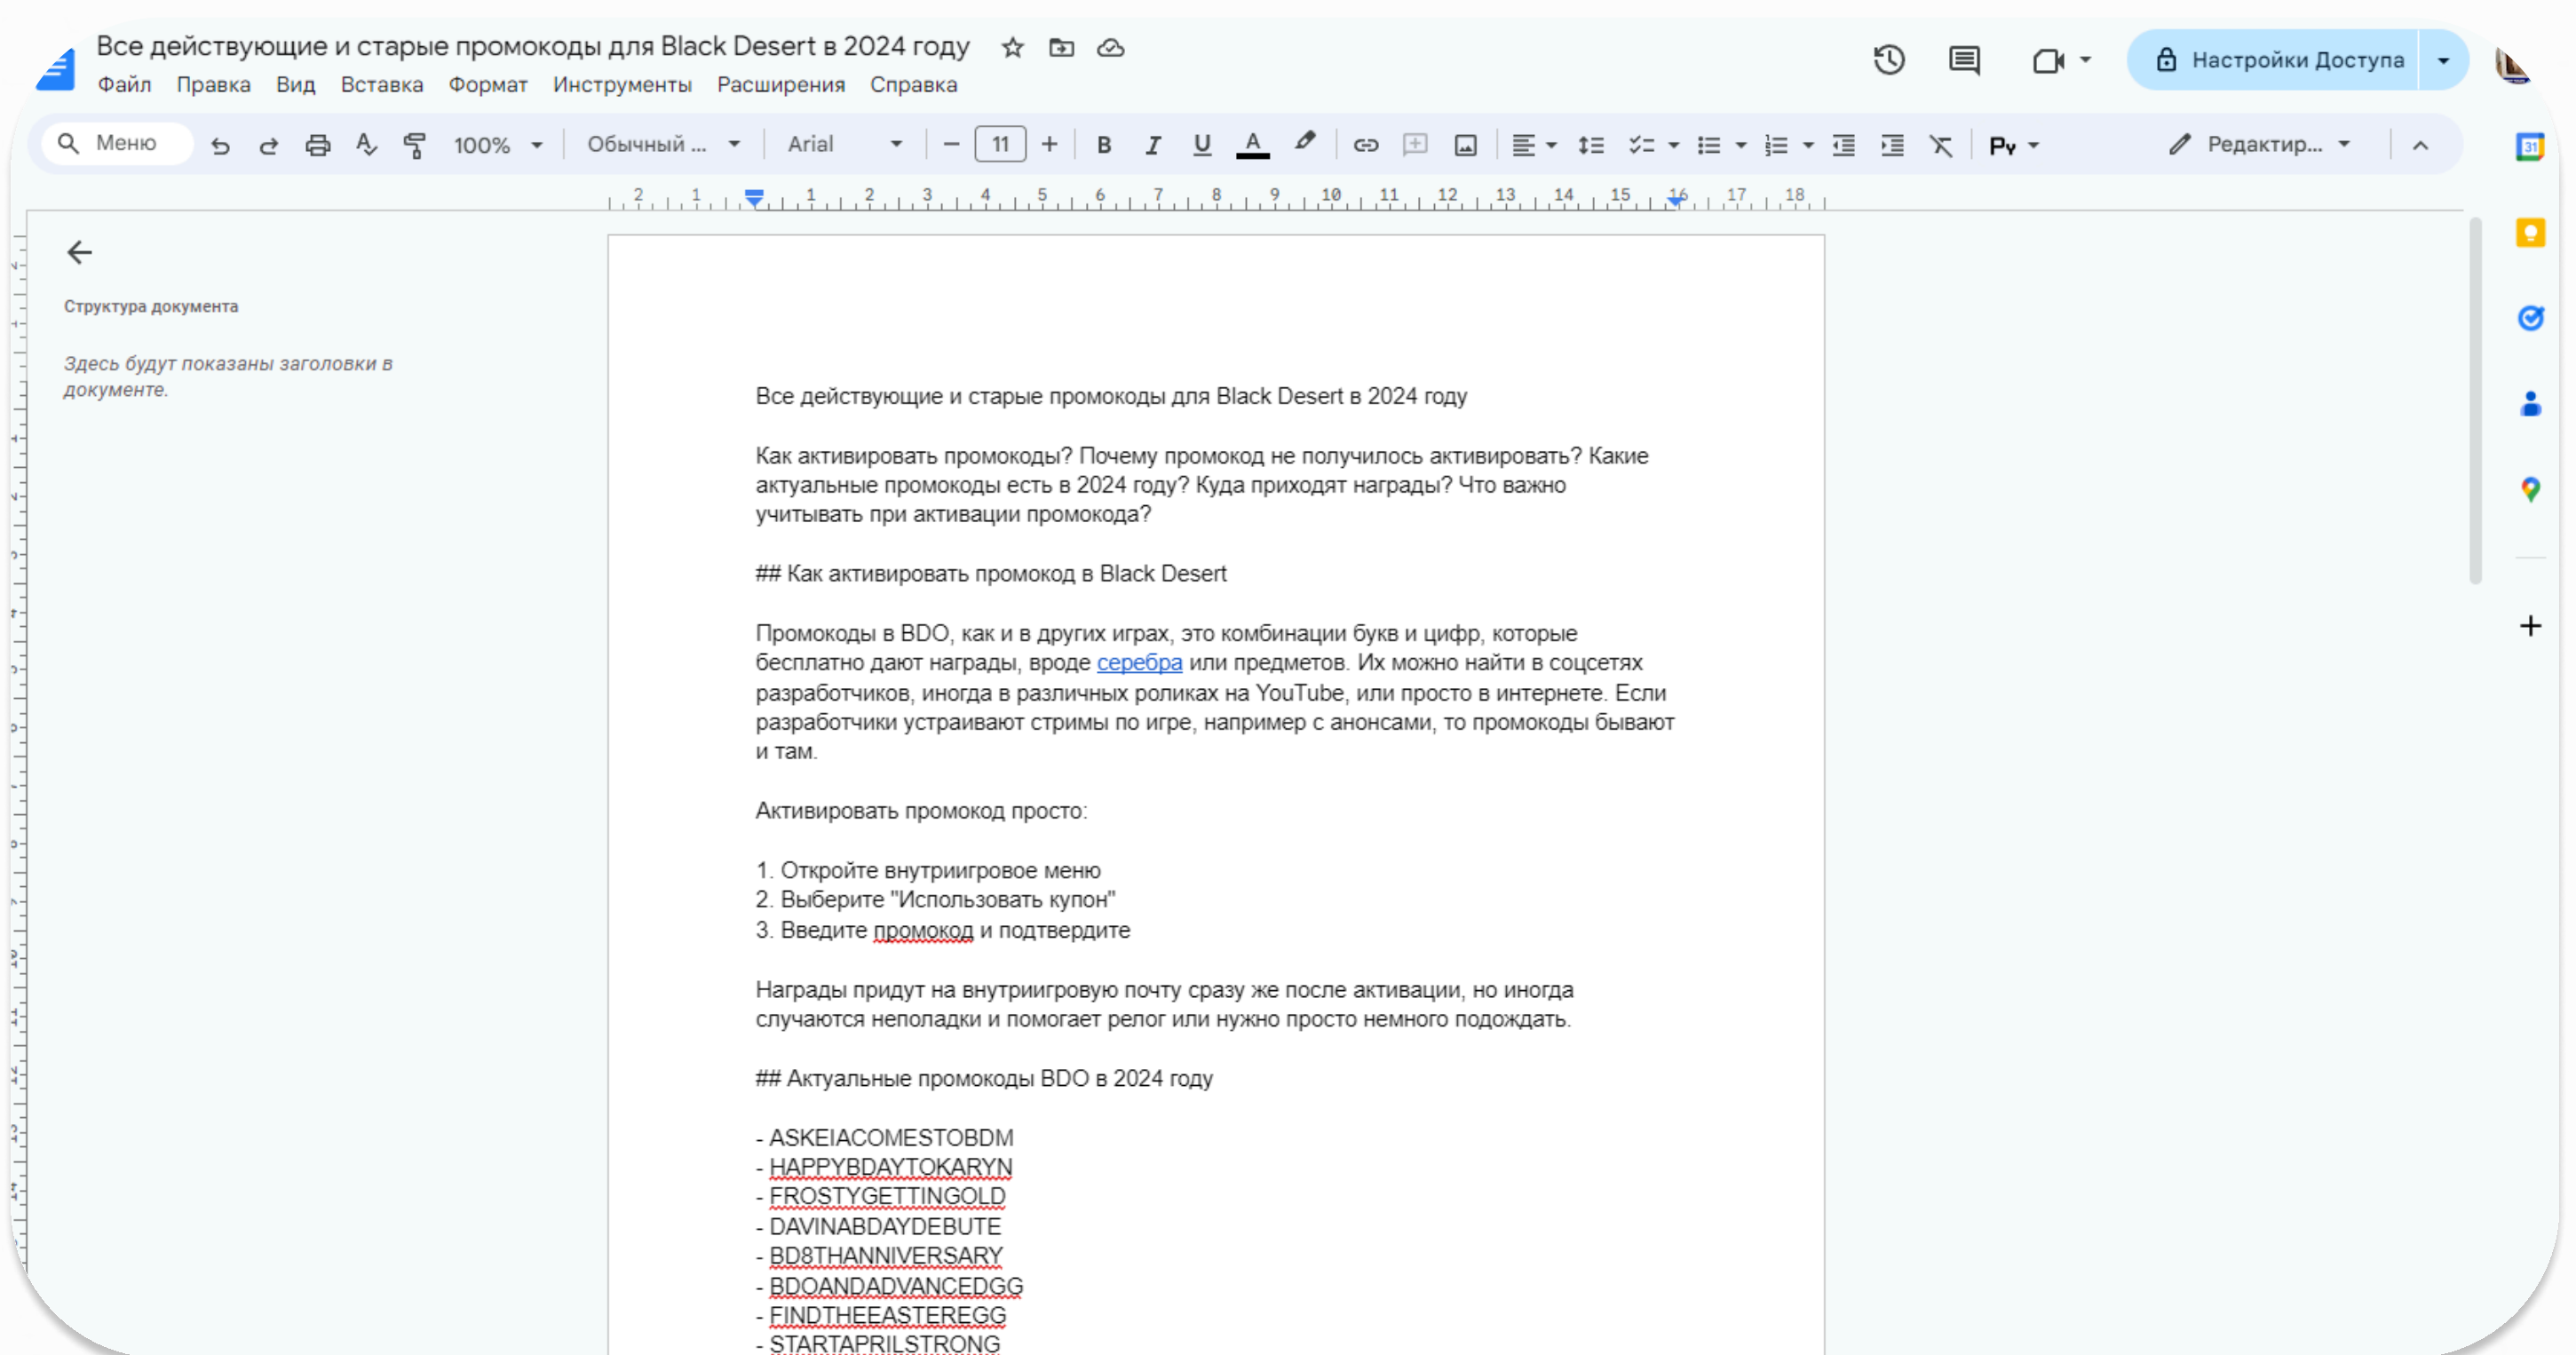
Все действующие и старые промокоды для Black Desert в 2024 году

Файл Правка Вид Вставка Формат Инструменты Расширения Справка

Настройки Доступа

Меню 100% Обычный ... Arial 11 Редактир...

Структура документа

Здесь будут показаны заголовки в документе.

Все действующие и старые промокоды для Black Desert в 2024 году

Как активировать промокоды? Почему промокод не получилось активировать? Какие актуальные промокоды есть в 2024 году? Куда приходят награды? Что важно учитывать при активации промокода?

## Как активировать промокод в Black Desert

Промокоды в BDO, как и в других играх, это комбинации букв и цифр, которые бесплатно дают награды, вроде серебра или предметов. Их можно найти в соцсетях разработчиков, иногда в различных роликах на YouTube, или просто в интернете. Если разработчики устраивают стримы по игре, например с анонсами, то промокоды бывают и там.

Активировать промокод просто:

1. Откройте внутриигровое меню
2. Выберите "Использовать купон"
3. Введите промокод и подтвердите

Награды придут на внутриигровую почту сразу же после активации, но иногда случаются неполадки и помогает релог или нужно просто немного подождать.

## Актуальные промокоды BDO в 2024 году

- ASKEIACOMESTOBDM
- HAPPYBDAYTOKARYN
- FROSTYGETTINGOLD
- DAVINABDAYDEBUTE
- BD8THANNIVERSARY
- BDOANDADVANCEDGG
- FINDTHEEASTEREGG
- STARTAPRILSTRONG